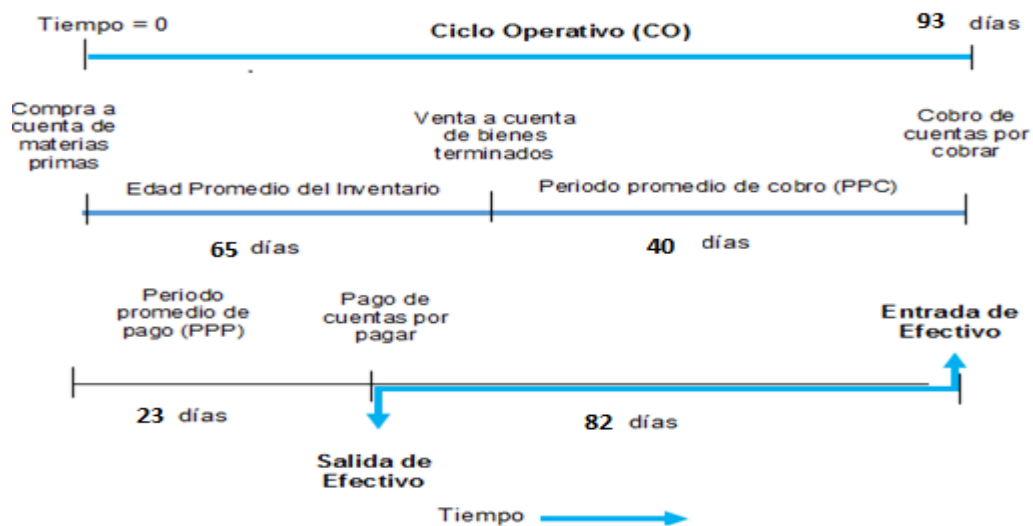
Tiempo = 0

Ciclo Operativo (CO)

93 días

Compra a cuenta de materias primas

Venta a cuenta de bienes terminados

Cobro de cuentas por cobrar

Edad Promedio del Inventario

Periodo promedio de cobro (PPC)

65 días

40 días

Periodo promedio de pago (PPP)

Pago de cuentas por pagar

Entrada de Efectivo

23 días

82 días

Salida de Efectivo

Tiempo